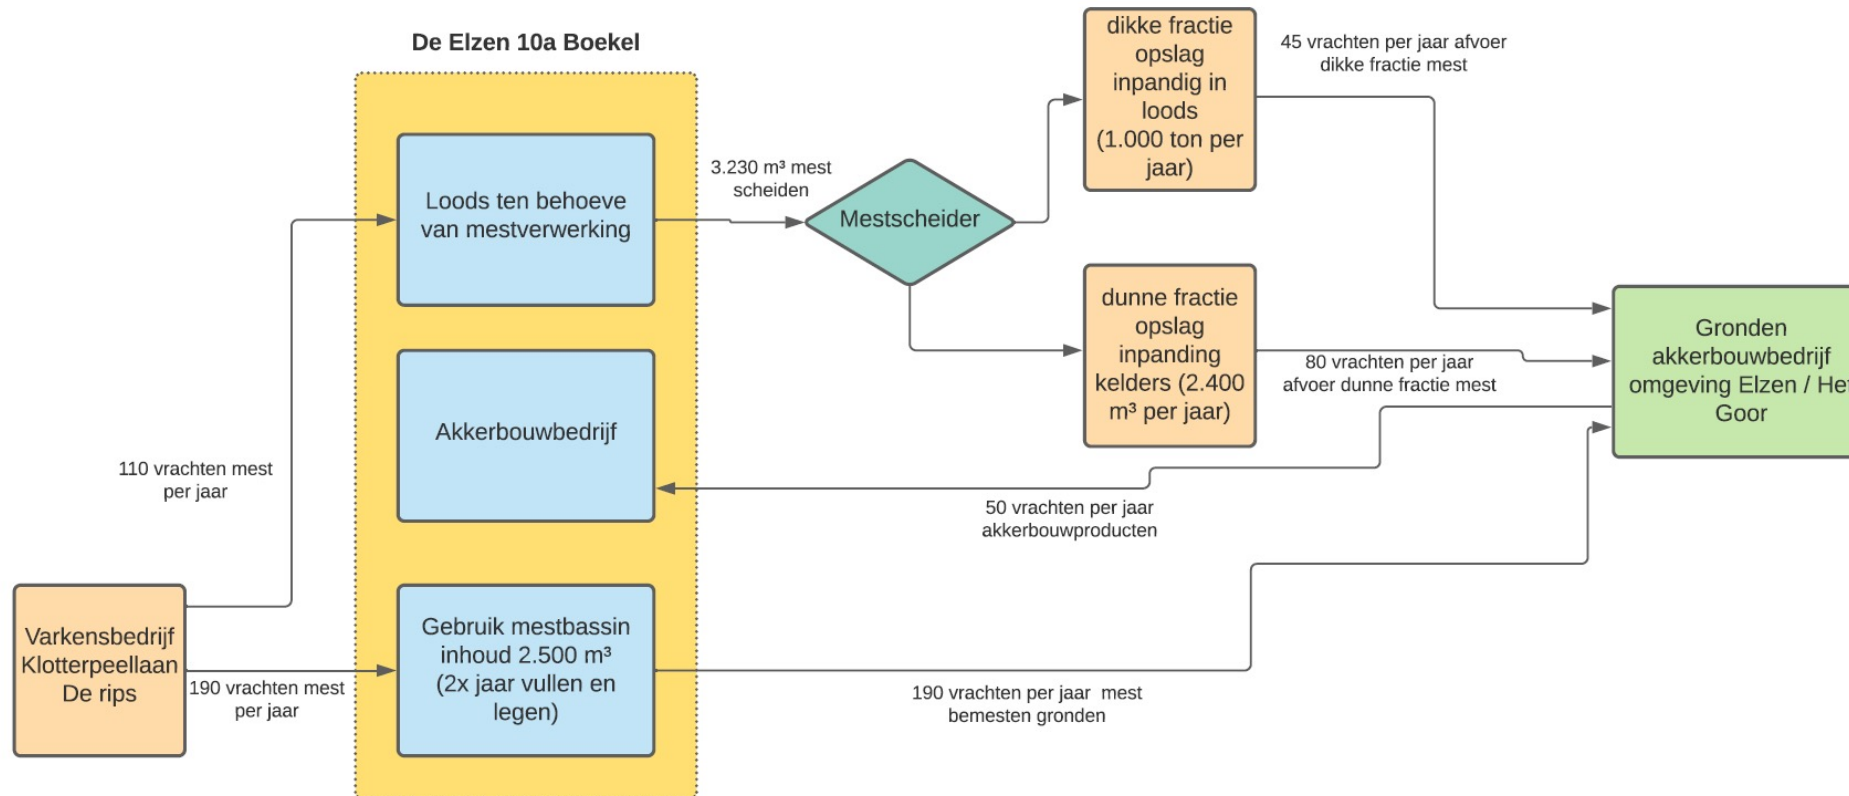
De Elzen 10a Boekel

Loods ten behoeve van mestverwerking

Akkerbouwbedrijf

Gebruik mestbassin inhoud 2.500 m³ (2x jaar vullen en legen)

3.230 m³ mest scheiden

Mestscheider

dikke fractie opslag inpandig in loods (1.000 ton per jaar)

45 vrachten per jaar afvoer dikke fractie mest

dunne fractie opslag inpanding kelders (2.400 m³ per jaar)

80 vrachten per jaar afvoer dunne fractie mest

Gronden akkerbouwbedrijf omgeving Elzen / He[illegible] Goor

50 vrachten per jaar akkerbouwproducten

110 vrachten mest per jaar

Varkensbedrijf Klotterpeellaan De rips

190 vrachten mest per jaar

190 vrachten per jaar mest bemesten gronden